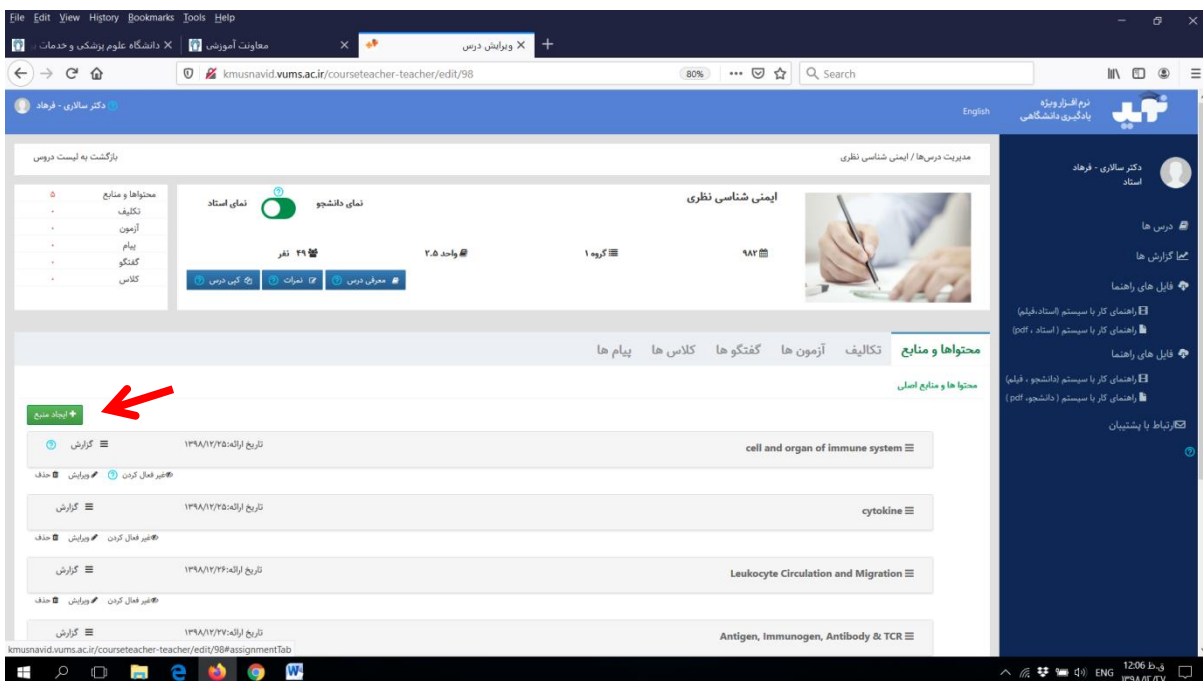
File Edit View History Bookmarks Tools Help

دانشگاه علوم پزشکی و خدمات | معاونت آموزشی | ویرایش درس

kmusnavid.vums.ac.ir/courseteacher-teacher/edit/98

80%

Search

دکتر سالاری - فرهاد

English

نرم افزار ویژه یادگیری دانشگاهی

بازگشت به لیست دروس

مدیریت درس‌ها / ایمنی شناسی نظری

دکتر سالاری - فرهاد
استاد

درس ها
گزارش ها
فایل های راهنما
راهنمای کار با سیستم (استاد،فیلم)
راهنمای کار با سیستم ( استاد ، pdf)
فایل های راهنما
راهنمای کار با سیستم (دانشجو ، فیلم)
راهنمای کار با سیستم ( دانشجو، pdf )
ارتباط با پشتیبان

| | |
|---|---|
| محتواها و منابع | ۵ |
| تکلیف | ۰ |
| آزمون | ۰ |
| پیام | ۰ |
| گفتگو | ۰ |
| کلاس | ۰ |

نمای دانشجو نمای استاد

ایمنی شناسی نظری

۹۸۲ گروه ۱ واحد ۲.۵ ۴۹ نفر

معرفی درس نمرات کپی درس

محتواها و منابع تکالیف آزمون ها گفتگو ها کلاس ها پیام ها

محتوا ها و منابع اصلی

ایجاد منبع

cell and organ of immune system
تاریخ ارائه:۱۳۹۸/۱۲/۲۵
گزارش
غیر فعال کردن ویرایش حذف

cytokine
تاریخ ارائه:۱۳۹۸/۱۲/۲۵
گزارش
غیر فعال کردن ویرایش حذف

Leukocyte Circulation and Migration
تاریخ ارائه:۱۳۹۸/۱۲/۲۶
گزارش
غیر فعال کردن ویرایش حذف

Antigen, Immunogen, Antibody & TCR
تاریخ ارائه:۱۳۹۸/۱۲/۲۷
گزارش

kmusnavid.vums.ac.ir/courseteacher-teacher/edit/98#assignmentTab

ENG 12:06 ق.ظ ۱۳۹۸/۰۲/۲۷